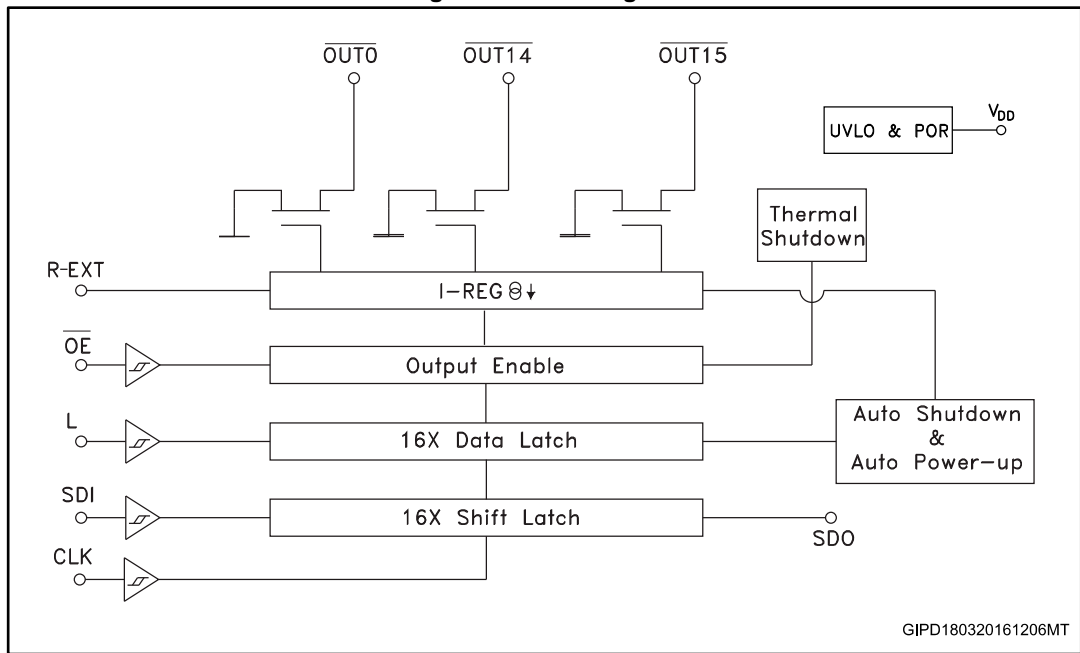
$\overline{OUT0}$ $\overline{OUT14}$ $\overline{OUT15}$

UVLO & POR $V_{DD}$

Thermal Shutdown

R-EXT

I-REG

$\overline{OE}$

Output Enable

L

16X Data Latch

Auto Shutdown & Auto Power-up

SDI

16X Shift Latch

SDO

CLK

GIPD180320161206MT